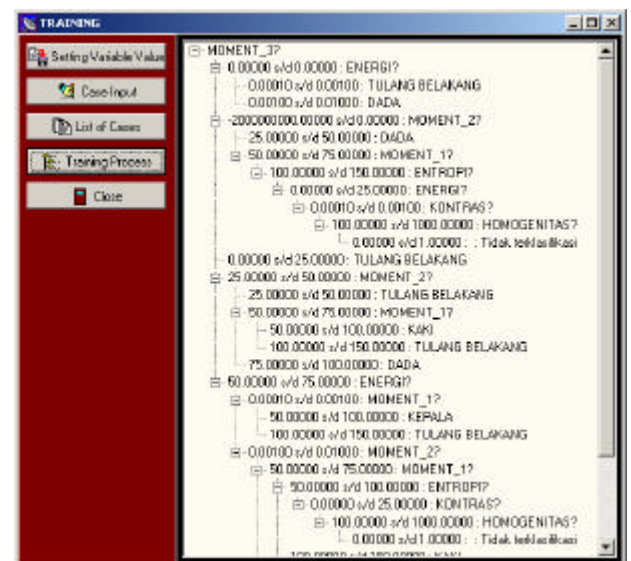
TRAINING

Setting Variable Value
Case Input
List of Cases
Training Process
Close

MOMENT_3?
0.00000 s/d 0.00000 : ENERGI?
0.00010 s/d 0.00100 : TULANG BELAKANG
0.00100 s/d 0.01000 : DADA
-2000000000.00000 s/d 0.00000 : MOMENT_2?
25.00000 s/d 50.00000 : DADA
50.00000 s/d 75.00000 : MOMENT_1?
100.00000 s/d 150.00000 : ENTROPI?
0.00000 s/d 25.00000 : ENERGI?
0.00010 s/d 0.00100 : KONTRAS?
100.00000 s/d 1000.00000 : HOMOGENITAS?
0.00000 s/d 1.00000 : : Tidak terklasifikasi
0.00000 s/d 25.00000 : TULANG BELAKANG
25.00000 s/d 50.00000 : MOMENT_2?
25.00000 s/d 50.00000 : TULANG BELAKANG
50.00000 s/d 75.00000 : MOMENT_1?
50.00000 s/d 100.00000 : KAKI
100.00000 s/d 150.00000 : TULANG BELAKANG
75.00000 s/d 100.00000 : DADA
50.00000 s/d 75.00000 : ENERGI?
0.00010 s/d 0.00100 : MOMENT_1?
50.00000 s/d 100.00000 : KEPALA
100.00000 s/d 150.00000 : TULANG BELAKANG
0.00100 s/d 0.01000 : MOMENT_2?
50.00000 s/d 75.00000 : MOMENT_1?
50.00000 s/d 100.00000 : ENTROPI?
0.00000 s/d 25.00000 : KONTRAS?
100.00000 s/d 1000.00000 : HOMOGENITAS?
0.00000 s/d 1.00000 : : Tidak terklasifikasi
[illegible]